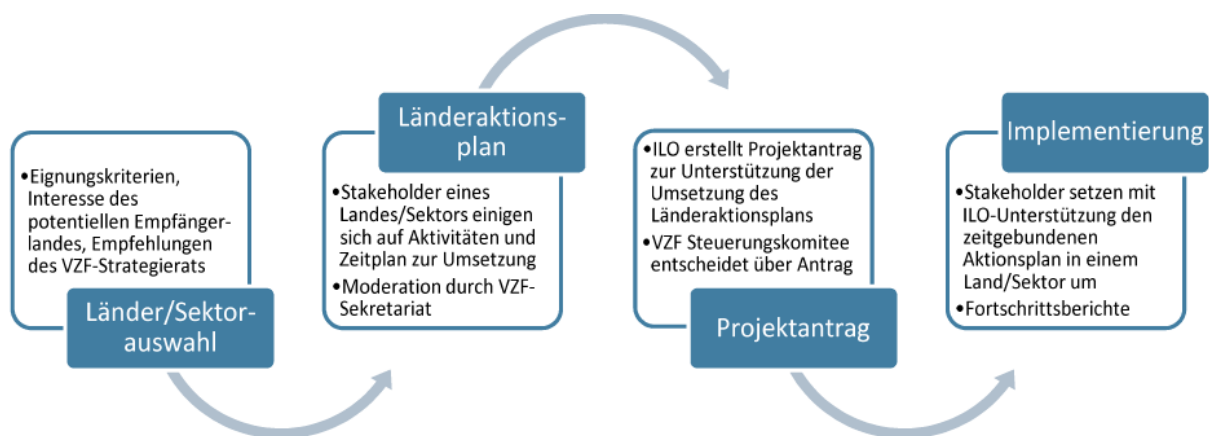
•Eignungskriterien, Interesse des potentiellen Empfängerlandes, Empfehlungen des VZF-Strategierats

Länder/Sektorauswahl

Länderaktionsplan

•Stakeholder eines Landes/Sektors einigen sich auf Aktivitäten und Zeitplan zur Umsetzung
•Moderation durch VZF-Sekretariat

•ILO erstellt Projektantrag zur Unterstützung der Umsetzung des Länderaktionsplans
•VZF Steuerungskomitee entscheidet über Antrag

Projektantrag

Implementierung

•Stakeholder setzen mit ILO-Unterstützung den zeitgebundenen Aktionsplan in einem Land/Sektor um
•Fortschrittsberichte